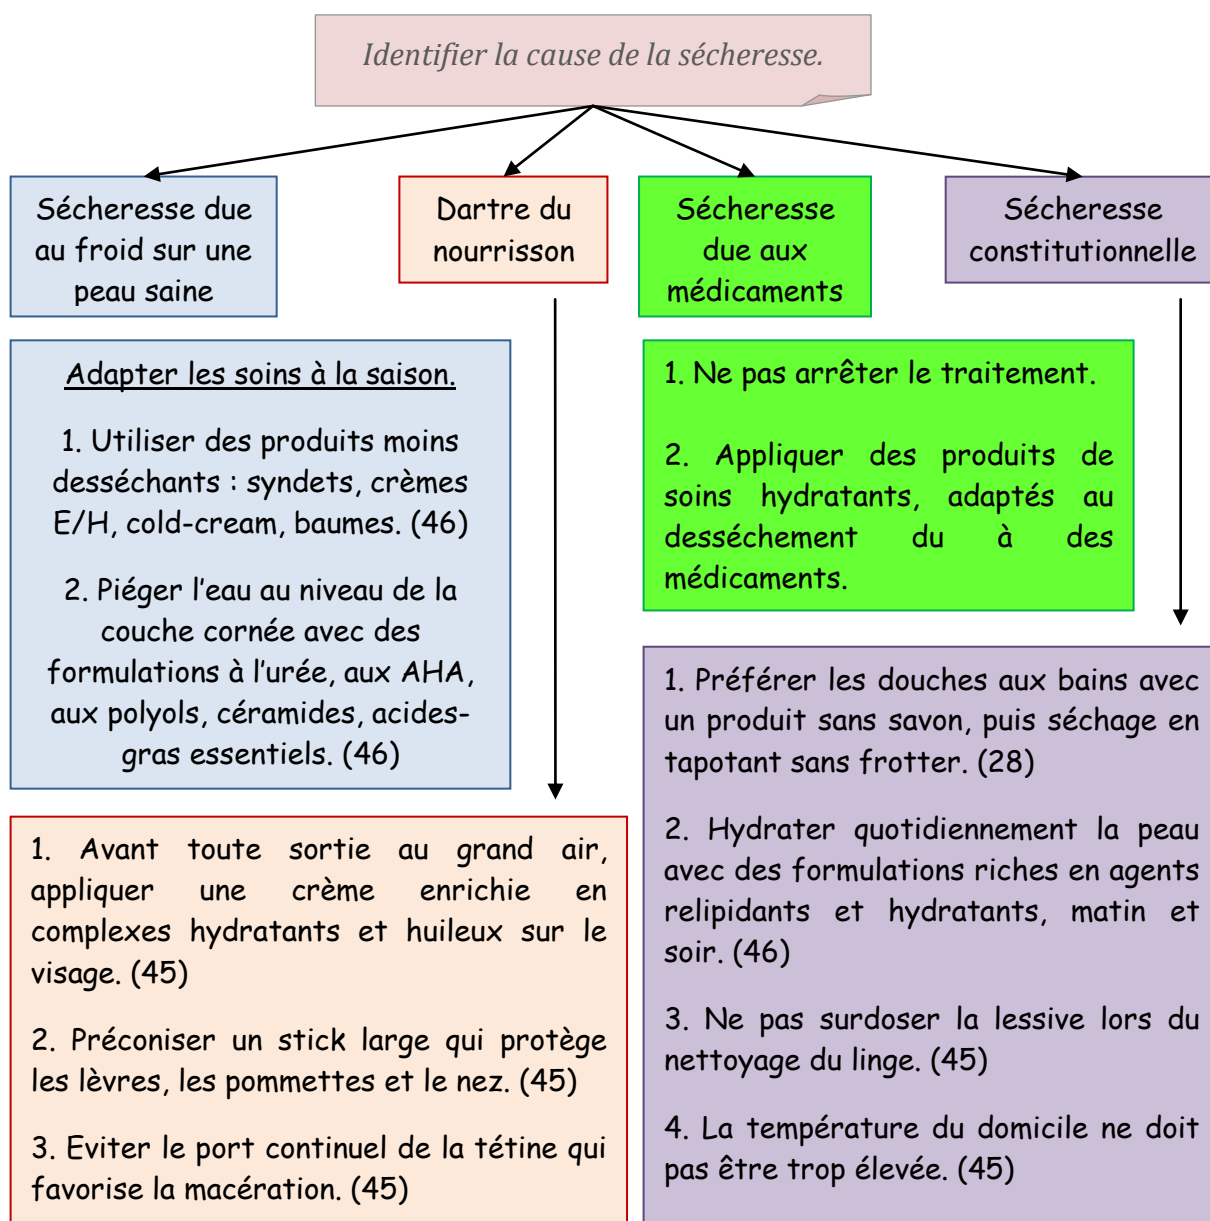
Identifier la cause de la sécheresse.

Sécheresse due au froid sur une peau saine

Dartre du nourrisson

Sécheresse due aux médicaments

Sécheresse constitutionnelle

Adapter les soins à la saison.

1. Utiliser des produits moins desséchants : syndets, crèmes E/H, cold-cream, baumes. (46)

2. Piéger l'eau au niveau de la couche cornée avec des formulations à l'urée, aux AHA, aux polyols, céramides, acides-gras essentiels. (46)

1. Avant toute sortie au grand air, appliquer une crème enrichie en complexes hydratants et huileux sur le visage. (45)

2. Préconiser un stick large qui protège les lèvres, les pommettes et le nez. (45)

3. Eviter le port continuel de la tétine qui favorise la macération. (45)

1. Ne pas arrêter le traitement.

2. Appliquer des produits de soins hydratants, adaptés au dessèchement du à des médicaments.

1. Préférer les douches aux bains avec un produit sans savon, puis séchage en tapotant sans frotter. (28)

2. Hydrater quotidiennement la peau avec des formulations riches en agents relipidants et hydratants, matin et soir. (46)

3. Ne pas surdoser la lessive lors du nettoyage du linge. (45)

4. La température du domicile ne doit pas être trop élevée. (45)